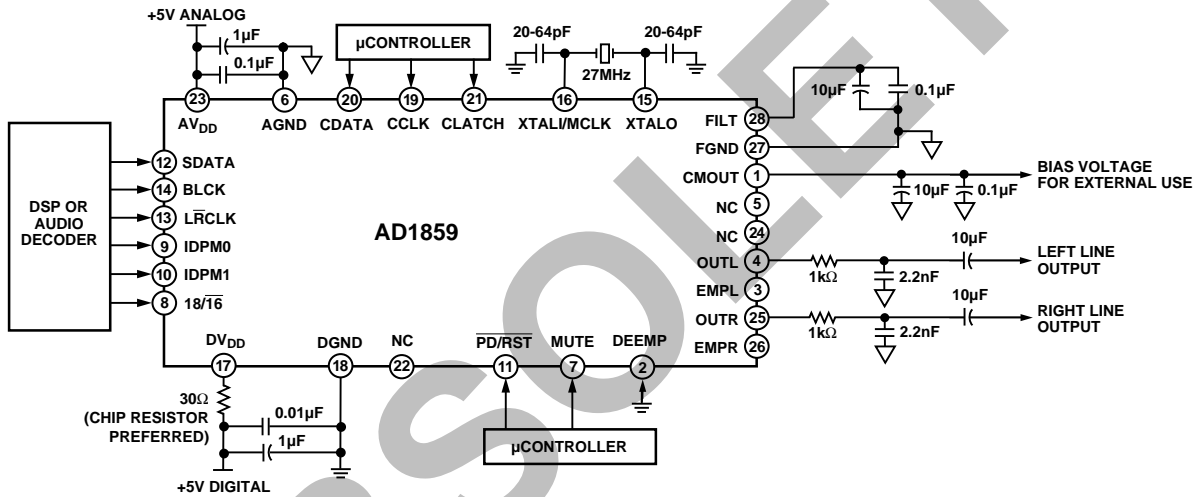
+5V ANALOG

1µF

0.1µF

µCONTROLLER

20-64pF

27MHz

20-64pF

23 AV$_{DD}$

6 AGND

20 CDATA

19 CCLK

21 CLATCH

16 XTALI/MCLK

15 XTALO

10µF

0.1µF

FILT 28

FGND 27

CMOUT 1

BIAS VOLTAGE FOR EXTERNAL USE

10µF

0.1µF

NC 5

NC 24

OUTL 4

1kΩ

2.2nF

10µF

LEFT LINE OUTPUT

EMPL 3

OUTR 25

1kΩ

2.2nF

10µF

RIGHT LINE OUTPUT

EMPR 26

DSP OR AUDIO DECODER

12 SDATA

14 BLCK

13 L$\overline{R}$CLK

9 IDPM0

10 IDPM1

8 18/$\overline{16}$

AD1859

17 DV$_{DD}$

18 DGND

22 NC

11 $\overline{PD/RST}$

7 MUTE

2 DEEMP

30Ω

(CHIP RESISTOR PREFERRED)

0.01µF

1µF

µCONTROLLER

+5V DIGITAL

OBSOLETE